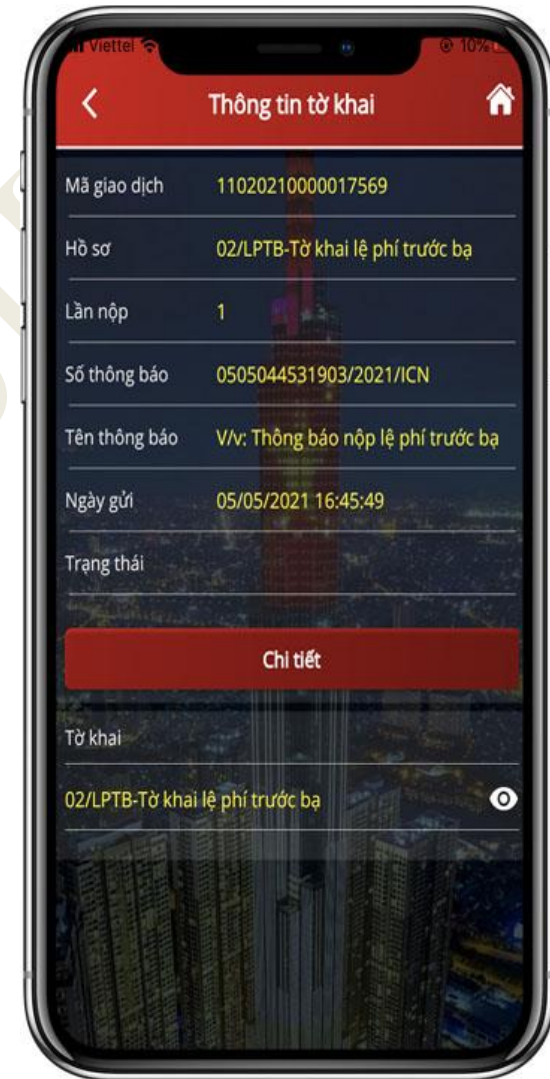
Viettel
10%

Thông tin tờ khai

Mã giao dịch 11020210000017569

Hồ sơ 02/LPTB-Tờ khai lệ phí trước bạ

Lần nộp 1

Số thông báo 0505044531903/2021/ICN

Tên thông báo V/v: Thông báo nộp lệ phí trước bạ

Ngày gửi 05/05/2021 16:45:49

Trạng thái

Chi tiết

Tờ khai

02/LPTB-Tờ khai lệ phí trước bạ